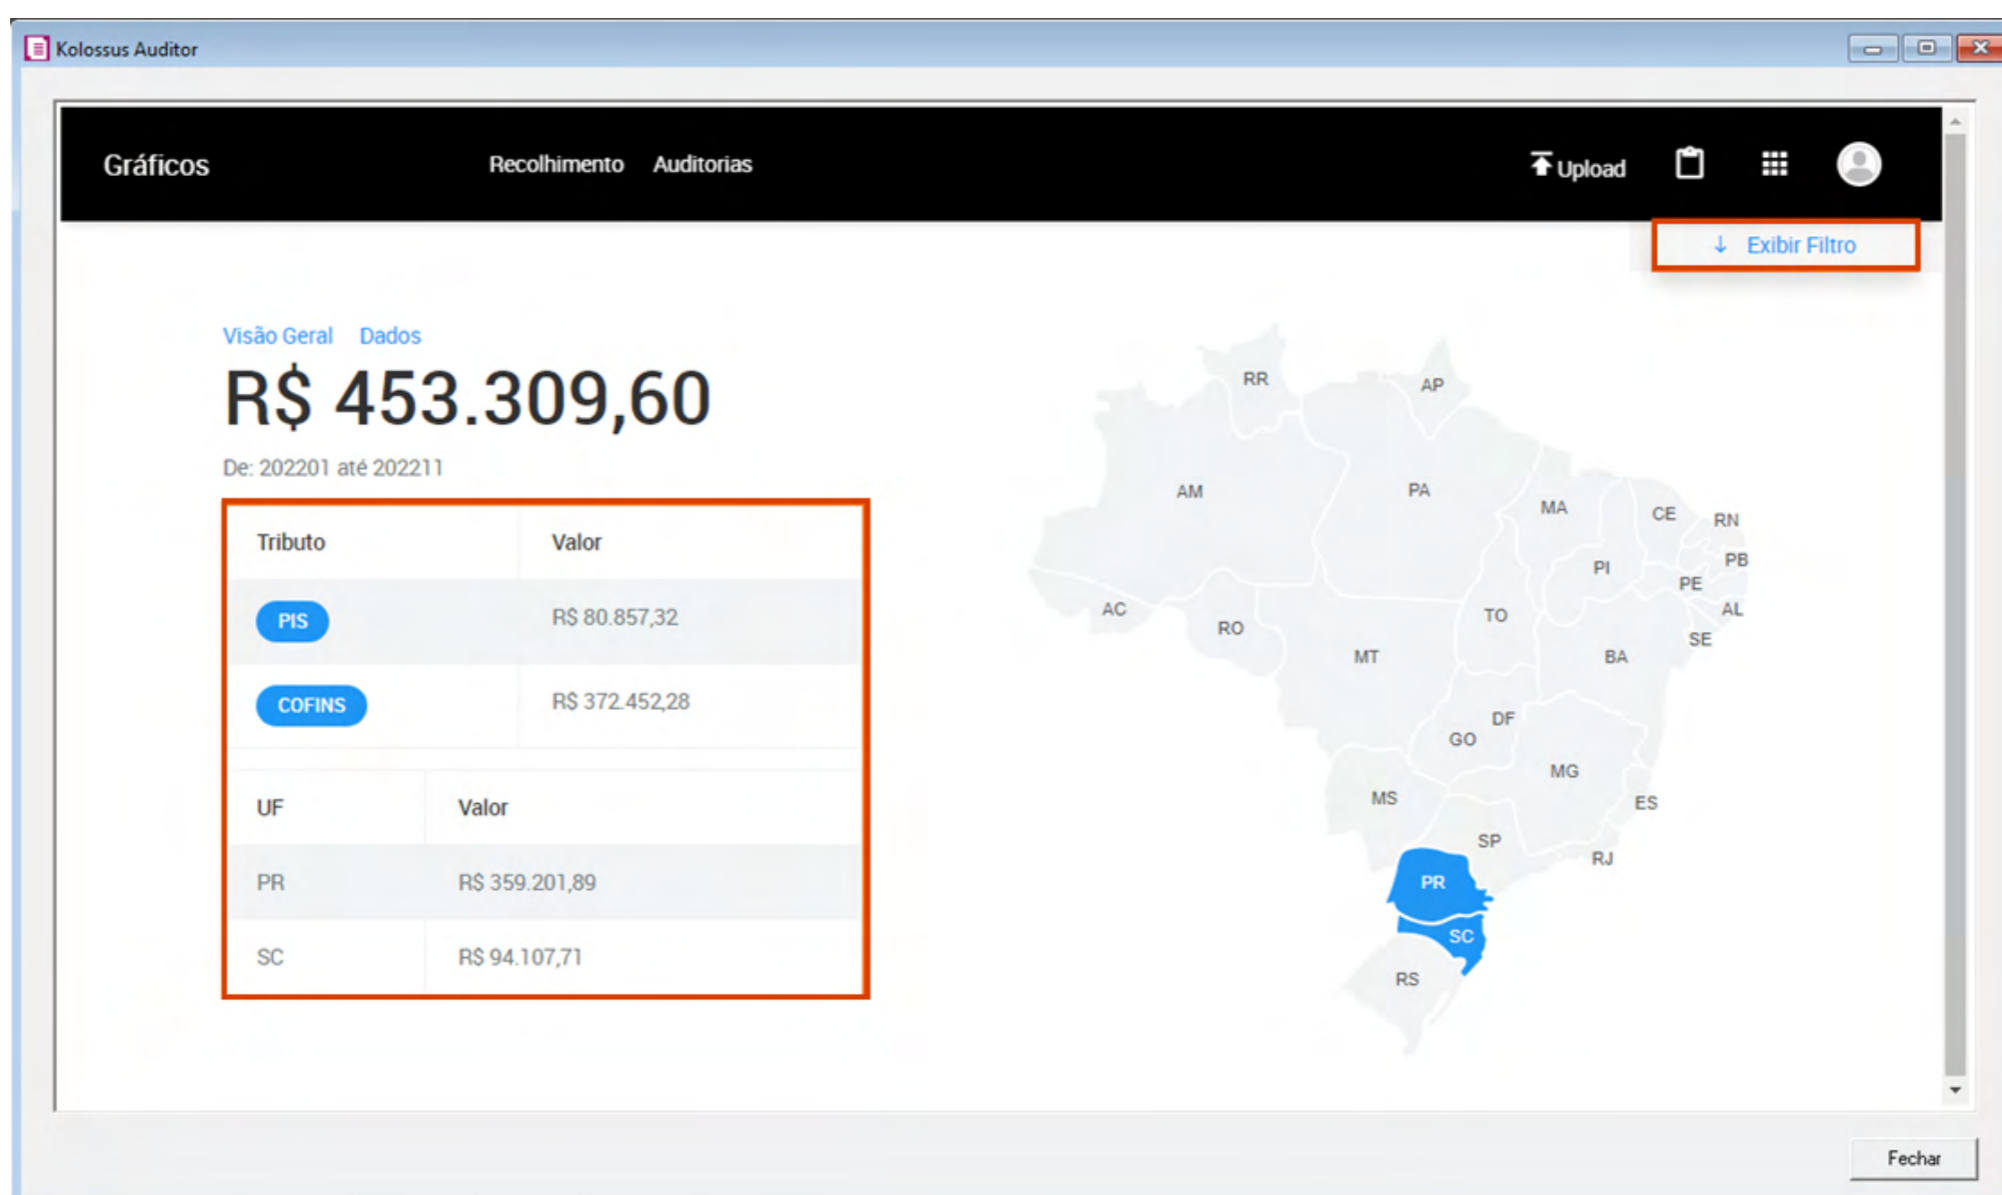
Kolossus Auditor

Gráficos

Recolhimento Auditorias

Upload

↓ Exibir Filtro

Visão Geral Dados

R$ 453.309,60

De: 202201 até 202211

| Tributo | Valor |
|---|---|
| PIS | R$ 80.857,32 |
| COFINS | R$ 372.452,28 |

| UF | Valor |
|---|---|
| PR | R$ 359.201,89 |
| SC | R$ 94.107,71 |

RR AP AM PA MA CE RN PB PI PE AL AC RO TO SE BA MT DF GO MG MS ES SP RJ PR SC RS

Fechar